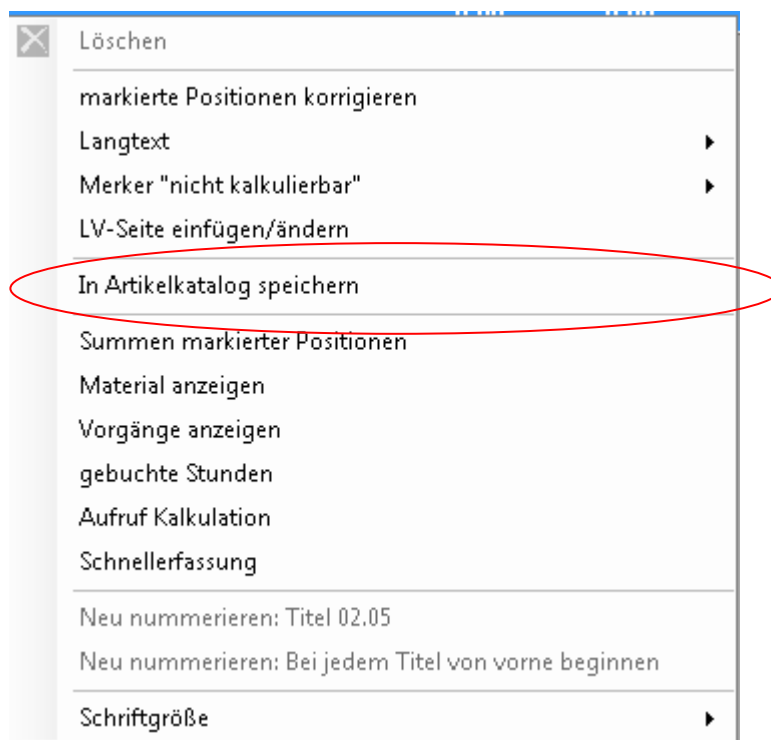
Löschen

markierte Positionen korrigieren

Langtext

Merker "nicht kalkulierbar"

LV-Seite einfügen/ändern

In Artikelkatalog speichern

Summen markierter Positionen

Material anzeigen

Vorgänge anzeigen

gebuchte Stunden

Aufruf Kalkulation

Schnellerfassung

Neu nummerieren: Titel 02.05

Neu nummerieren: Bei jedem Titel von vorne beginnen

Schriftgröße